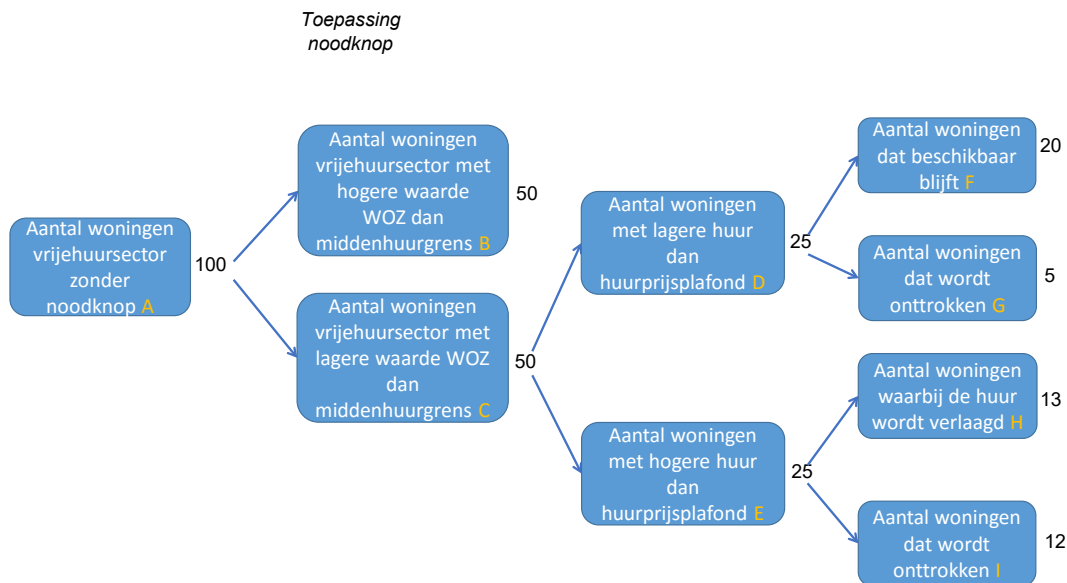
Toepassing noodknop

Aantal woningen vrijehuursector zonder noodknop A

100

Aantal woningen vrijehuursector met hogere waarde WOZ dan middenhuurgrens B

50

Aantal woningen vrijehuursector met lagere waarde WOZ dan middenhuurgrens C

50

Aantal woningen met lagere huur dan huurprijsplafond D

25

Aantal woningen met hogere huur dan huurprijsplafond E

25

Aantal woningen dat beschikbaar blijft F

20

Aantal woningen dat wordt onttrokken G

5

Aantal woningen waarbij de huur wordt verlaagd H

13

Aantal woningen dat wordt onttrokken I

12